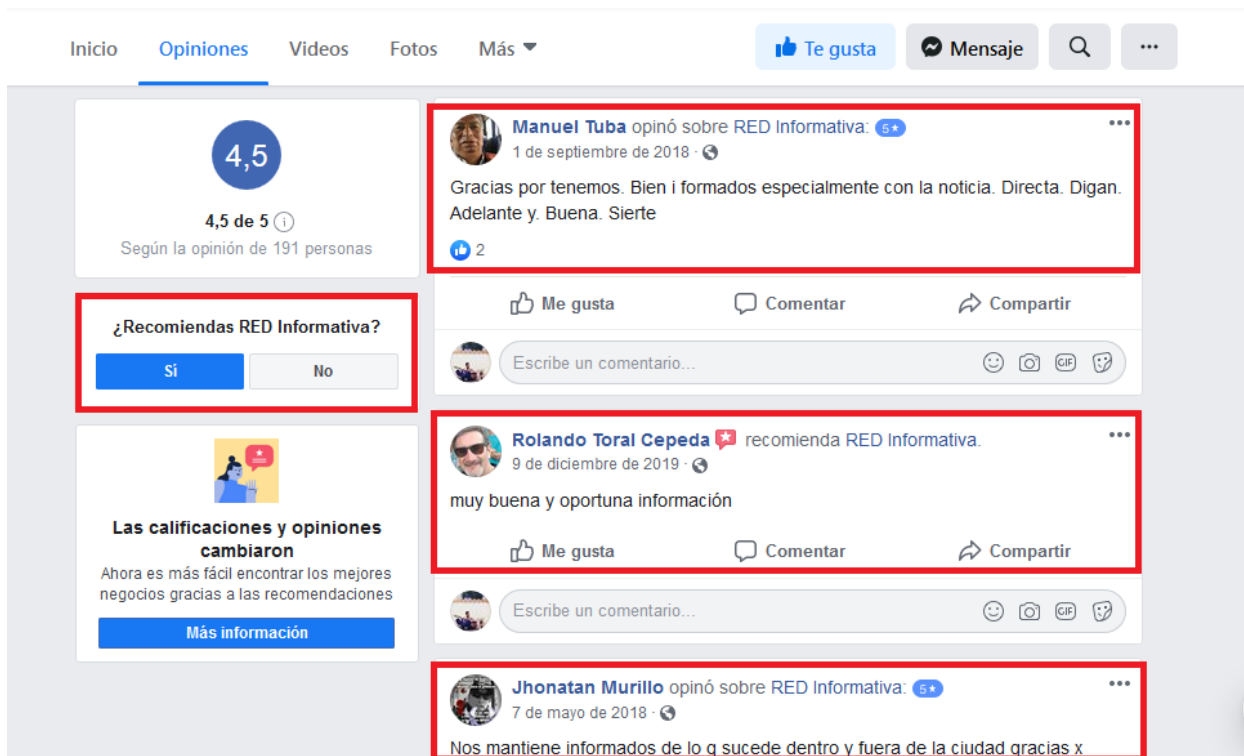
Inicio Opiniones Videos Fotos Más

Te gusta Mensaje ···

4,5

4,5 de 5
Según la opinión de 191 personas

¿Recomiendas RED Informativa?
Sí No

Las calificaciones y opiniones cambiaron
Ahora es más fácil encontrar los mejores negocios gracias a las recomendaciones
Más información

Manuel Tuba opinó sobre RED Informativa: 5★
1 de septiembre de 2018 ·
Gracias por tenemos. Bien i formados especialmente con la noticia. Directa. Digan. Adelante y. Buena. Sierte
2
Me gusta Comentar Compartir
Escribe un comentario...

Rolando Toral Cepeda recomienda RED Informativa.
9 de diciembre de 2019 ·
muy buena y oportuna información
Me gusta Comentar Compartir
Escribe un comentario...

Jhonatan Murillo opinó sobre RED Informativa: 5★
7 de mayo de 2018 ·
Nos mantiene informados de lo q sucede dentro y fuera de la ciudad gracias x